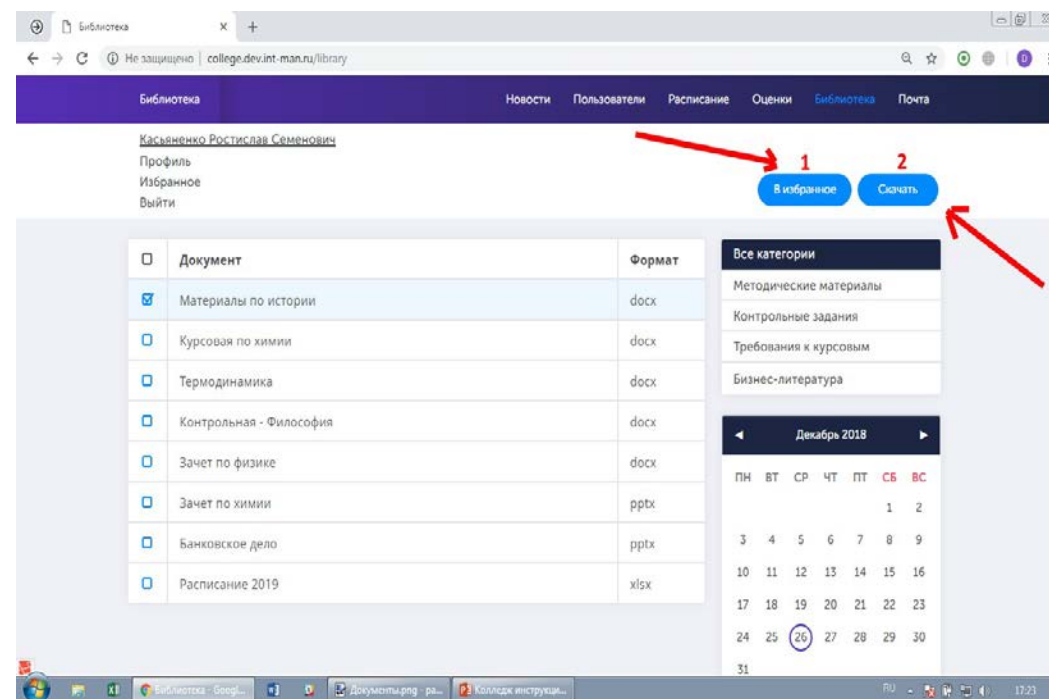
Библиотека ×

Не защищено | college.dev.int-man.ru/library

Библиотека

Новости Пользователи Расписание Оценки Библиотека Почта

Касьяненко Ростислав Семенович
Профиль
Избранное
Выйти

1 2

В избранное Скачать

| | Документ | Формат |
|---|---|---|
| ☑ | Материалы по истории | docx |
| ☐ | Курсовая по химии | docx |
| ☐ | Термодинамика | docx |
| ☐ | Контрольная - Философия | docx |
| ☐ | Зачет по физике | docx |
| ☐ | Зачет по химии | pptx |
| ☐ | Банковское дело | pptx |
| ☐ | Расписание 2019 | xlsx |

Все категории
Методические материалы
Контрольные задания
Требования к курсовым
Бизнес-литература

◄ Декабрь 2018 ►

| ПН | ВТ | СР | ЧТ | ПТ | СБ | ВС |
|---|---|---|---|---|---|---|
| | | | | | 1 | 2 |
| 3 | 4 | 5 | 6 | 7 | 8 | 9 |
| 10 | 11 | 12 | 13 | 14 | 15 | 16 |
| 17 | 18 | 19 | 20 | 21 | 22 | 23 |
| 24 | 25 | 26 | 27 | 28 | 29 | 30 |
| 31 | | | | | | |

Библиотека - Googl... Документы.png - pa... Колледж инструкци...

RU 17:23